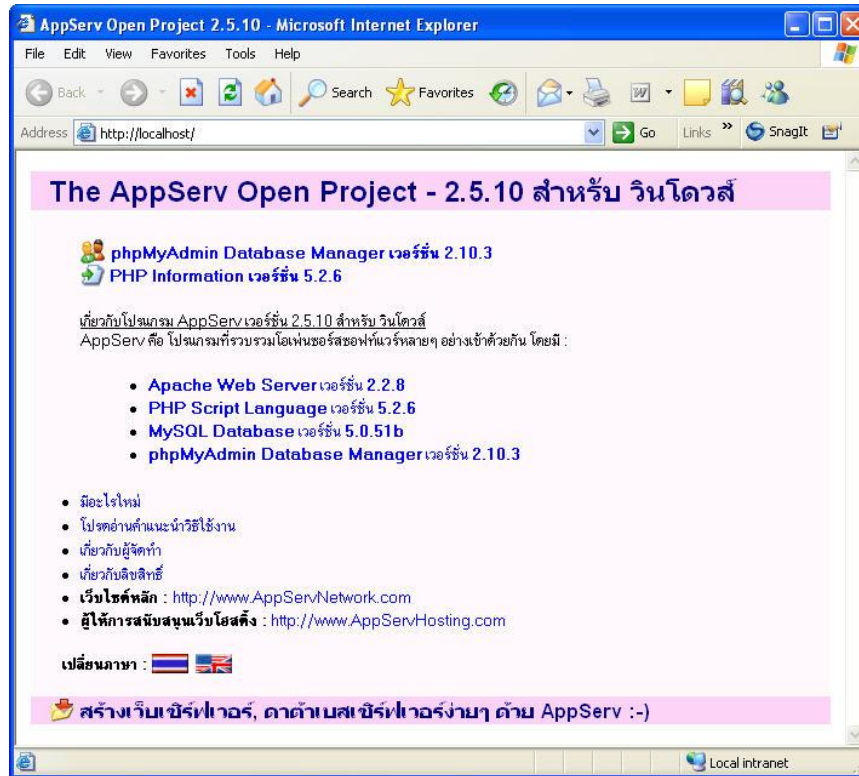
AppServ Open Project 2.5.10 - Microsoft Internet Explorer

File Edit View Favorites Tools Help

Back Search Favorites

Address http://localhost/ Go Links SnagIt

The AppServ Open Project - 2.5.10 สำหรับ วินโดวส์

phpMyAdmin Database Manager เวอร์ชั่น 2.10.3
PHP Information เวอร์ชั่น 5.2.6

เกี่ยวกับโปรแกรม AppServ เวอร์ชั่น 2.5.10 สำหรับ วินโดวส์
AppServ คือ โปรแกรมที่รวบรวมโอเพ่นซอร์สซอฟท์แวร์หลายๆ อย่างเข้าด้วยกัน โดยมี :

- Apache Web Server เวอร์ชั่น 2.2.8
- PHP Script Language เวอร์ชั่น 5.2.6
- MySQL Database เวอร์ชั่น 5.0.51b
- phpMyAdmin Database Manager เวอร์ชั่น 2.10.3

- มีอะไรใหม่
- โปรดอ่านคำแนะนำวิธีใช้งาน
- เกี่ยวกับผู้จัดทำ
- เกี่ยวกับลิขสิทธิ์
- เว็บไซต์หลัก : http://www.AppServNetwork.com
- ผู้ให้การสนับสนุนเว็บโฮสติ้ง : http://www.AppServHosting.com

เปลี่ยนภาษา :

สร้างเว็บเซิร์ฟเวอร์, ดาต้าเบสเซิร์ฟเวอร์ง่ายๆ ด้วย AppServ :-)

Local intranet